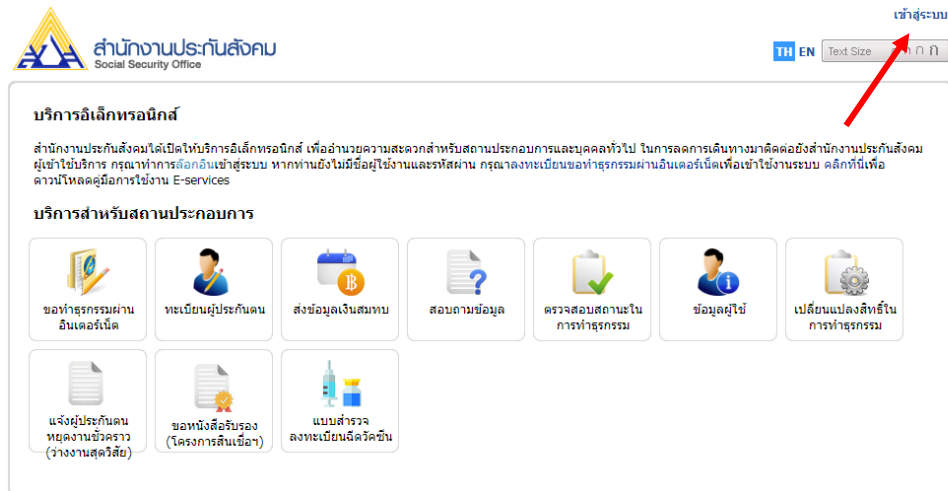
เข้าสู่ระบบ

สำนักงานประกันสังคม
Social Security Office

TH EN Text Size ก ก ก

บริการอิเล็กทรอนิกส์

สำนักงานประกันสังคมได้เปิดให้บริการอิเล็กทรอนิกส์ เพื่ออำนวยความสะดวกสำหรับสถานประกอบการและบุคคลทั่วไป ในการลดการเดินทางมาติดต่อยังสำนักงานประกันสังคม ผู้เข้าใช้บริการ กรุณาทำการล็อกอินเข้าสู่ระบบ หากท่านยังไม่มีชื่อผู้ใช้งานและรหัสผ่าน กรุณาลงทะเบียนขอทำธุรกรรมผ่านอินเตอร์เน็ตเพื่อเข้าใช้งานระบบ คลิกที่นี่เพื่อดาวน์โหลดคู่มือการใช้งาน E-services

บริการสำหรับสถานประกอบการ

ขอทำธุรกรรมผ่านอินเตอร์เน็ต

ทะเบียนผู้ประกันตน

ส่งข้อมูลเงินสมทบ

สอบถามข้อมูล

ตรวจสอบสถานะในการทำธุรกรรม

ข้อมูลผู้ใช้

เปลี่ยนแปลงสิทธิ์ในการทำธุรกรรม

แจ้งผู้ประกันตนหยุดงานชั่วคราว (ว่างงานสุดวิสัย)

ขอหนังสือรับรอง (โครงการสินเชื่อฯ)

แบบสำรวจลงทะเบียนฉีดวัคซีน